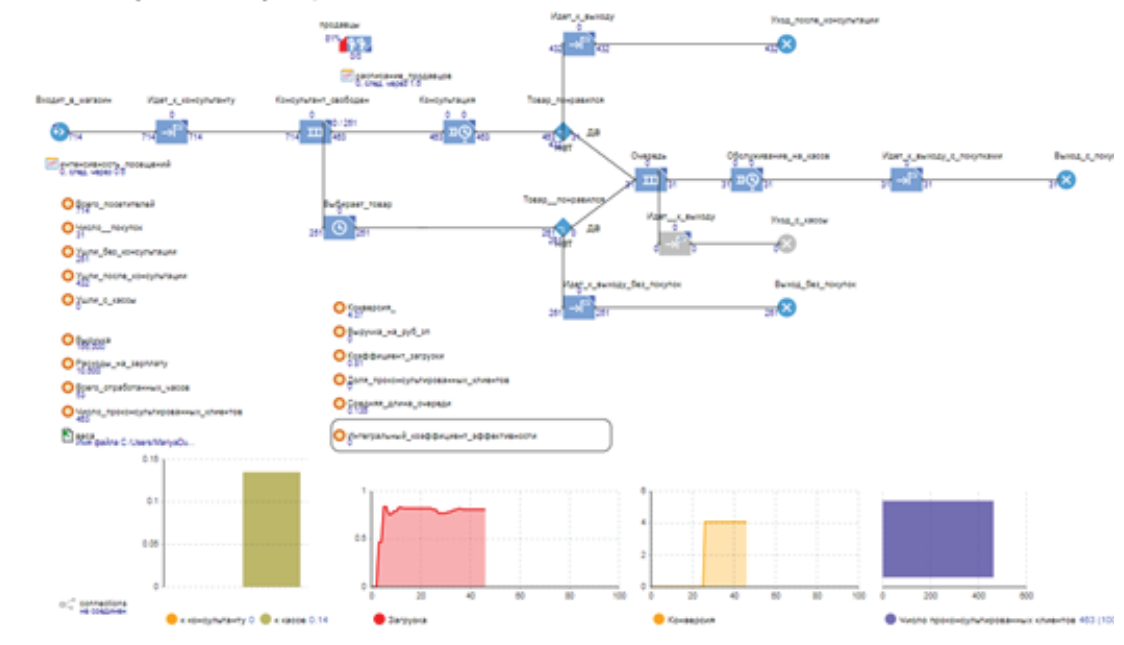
продавцы
0/5

расписание_продавцов
0. след. через 1.6

Идет_к_выходу
0
432
432

Уход_после_консультации
432

Входит_в_магазин
714

Идет_к_консультанту
0
714
714

Консультант_свободен
0 / 281
714
460

Консультация
0
460
460

Товар_понравился
да
нет

интенсивность_посещений
0. след. через 0.6

Очередь
0
31

Обслуживание_на_кассе
0 0
31
31

Идет_к_выходу_с_покупками
0
31
31

Выход_с_покуп
31

Выбирает_товар
0
281
281

Товар__понравился
да
нет

Идет__к_выходу
0

Уход_с_кассы

Всего_посетителей
714

Число__покупок
31

Ушли_без_консультации
281

Ушли_после_консультации
432

Ушли_с_кассы
0

Идет_к_выходу_без_покупок
0
281
281

Выход_без_покупок
281

Конверсия_
4.37

Выручка_на_руб_зп
0

Коэффициент_загрузки
0.81

Доля_проконсультированных_клиентов
0

Средняя_длина_очереди
0.138

Выручка
186.000

Расходы_на_зарплату
12.000

Всего_отработанных_часов
52

Число_проконсультированных_клиентов
460

Интегральный_коэффициент_эффективности

касса
Имя файла C:/Users/MariyaDu...

0.15
0.1
0.05
0

connections
не соединен

к консультанту 0
к кассе 0.14

1
0.5
0
0
20
40
60
80
100

Загрузка

6
4
2
0
0
20
40
60
80
100

Конверсия

0
200
400
600

Число проконсультированных клиентов 460 (100